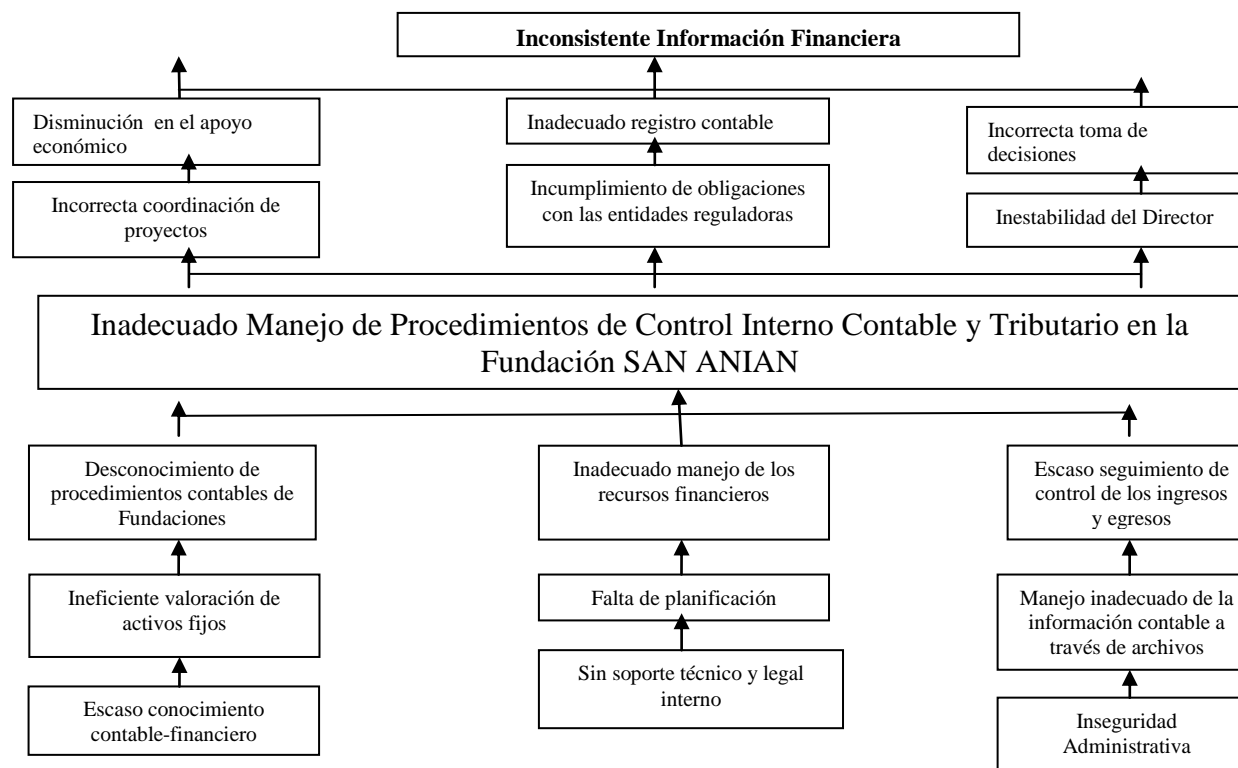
Inconsistente Información Financiera

Disminución en el apoyo económico

Inadecuado registro contable

Incorrecta toma de decisiones

Incorrecta coordinación de proyectos

Incumplimiento de obligaciones con las entidades reguladoras

Inestabilidad del Director

Inadecuado Manejo de Procedimientos de Control Interno Contable y Tributario en la Fundación SAN ANIAN

Desconocimiento de procedimientos contables de Fundaciones

Inadecuado manejo de los recursos financieros

Escaso seguimiento de control de los ingresos y egresos

Ineficiente valoración de activos fijos

Falta de planificación

Manejo inadecuado de la información contable a través de archivos

Escaso conocimiento contable-financiero

Sin soporte técnico y legal interno

Inseguridad Administrativa